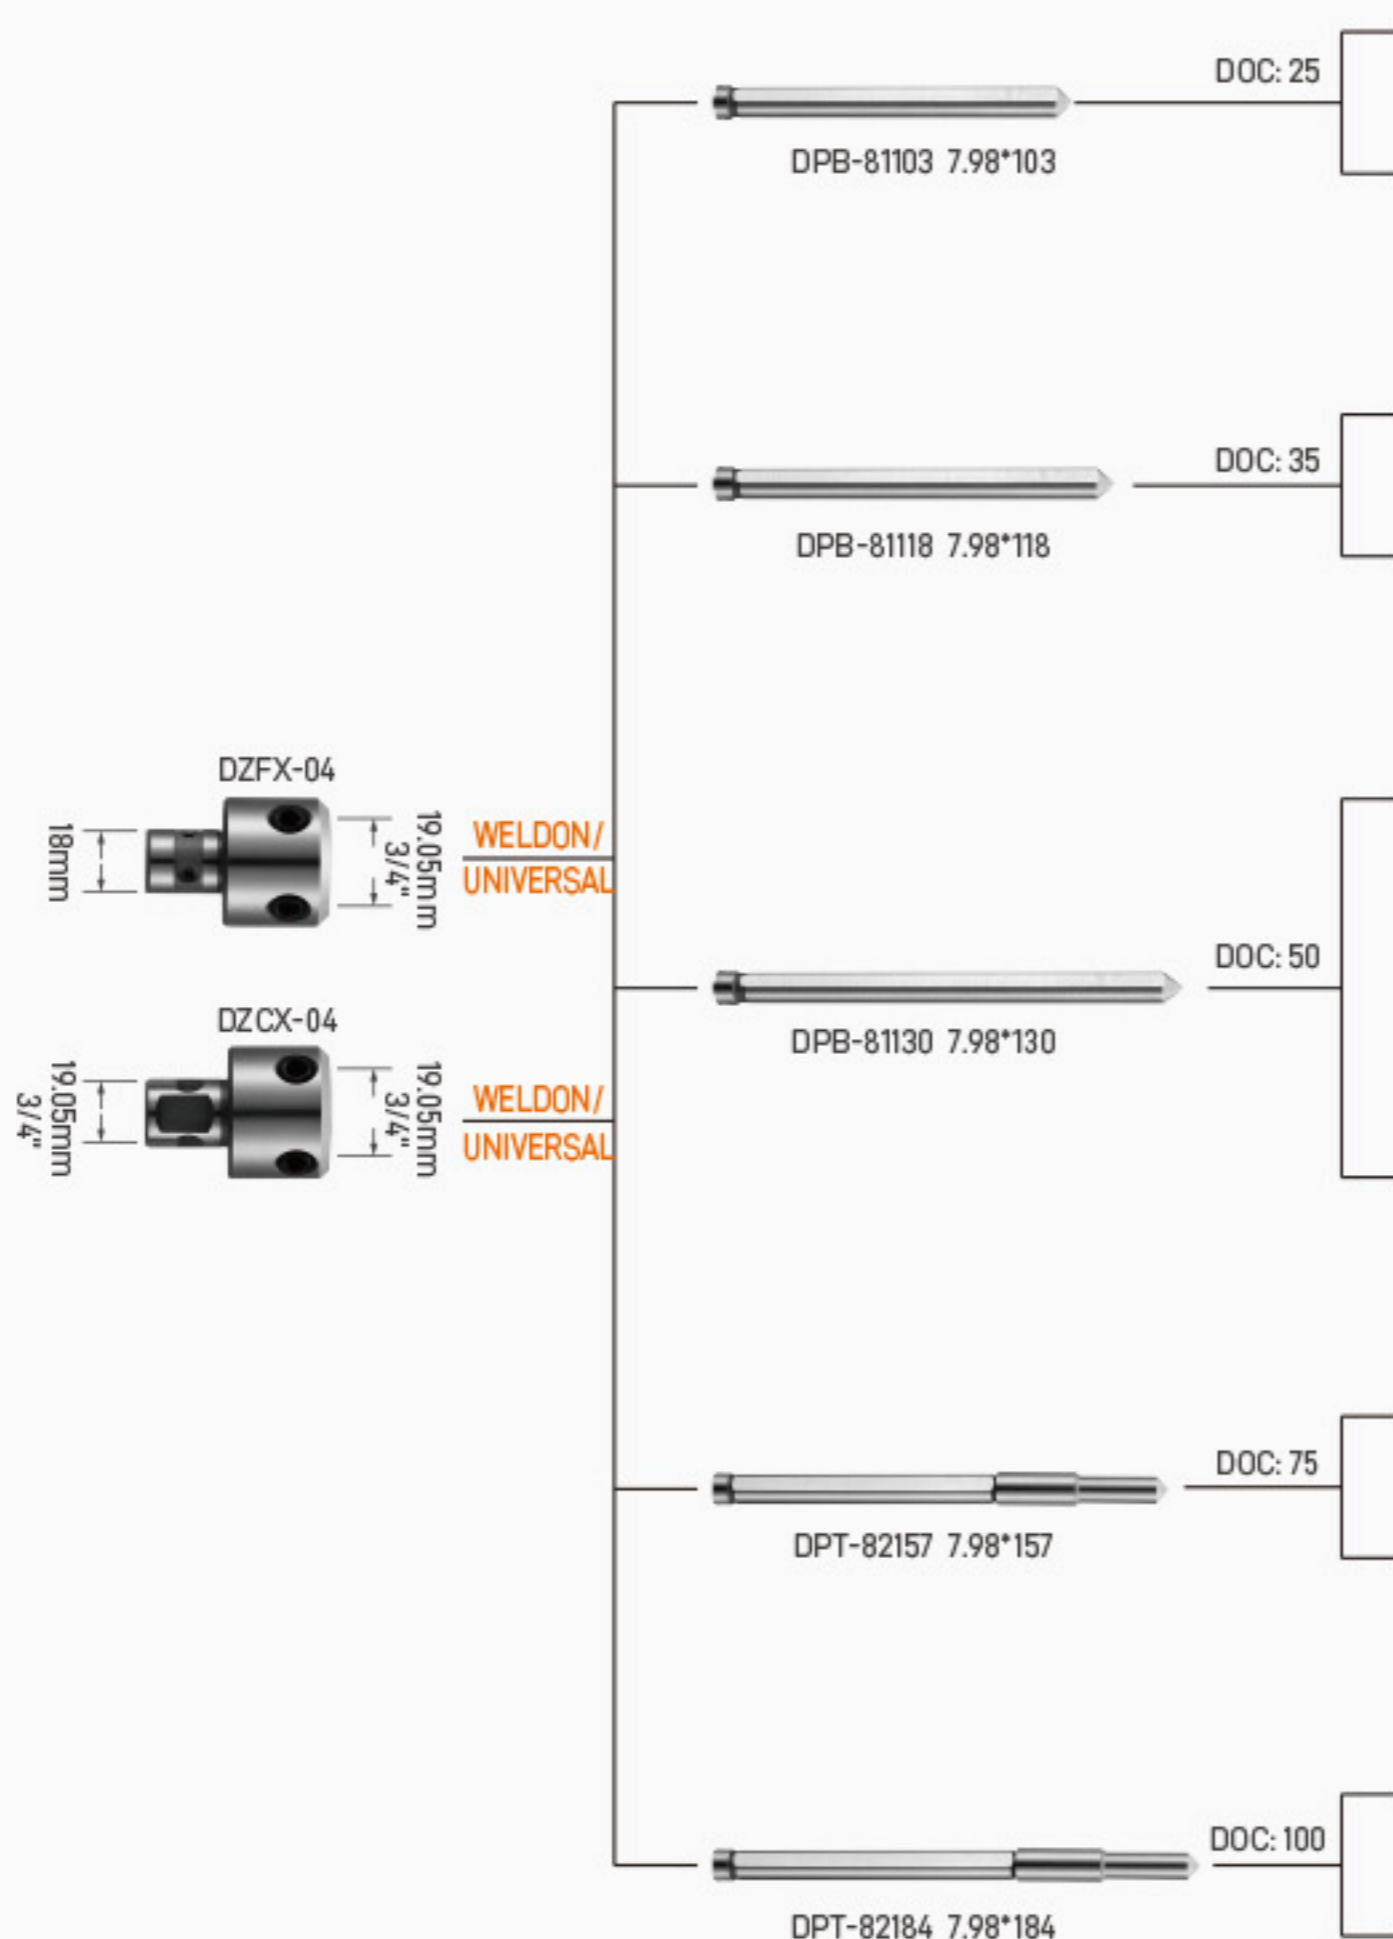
DOC: 25

DPB-81103 7.98*103

DOC: 35

DPB-81118 7.98*118

DZFX-04

18mm

19.05mm
3/4"

WELDON/
UNIVERSAL

DOC: 50

DPB-81130 7.98*130

DZCX-04

19.05mm
3/4"

19.05mm
3/4"

WELDON/
UNIVERSAL

DOC: 75

DPT-82157 7.98*157

DOC: 100

DPT-82184 7.98*184